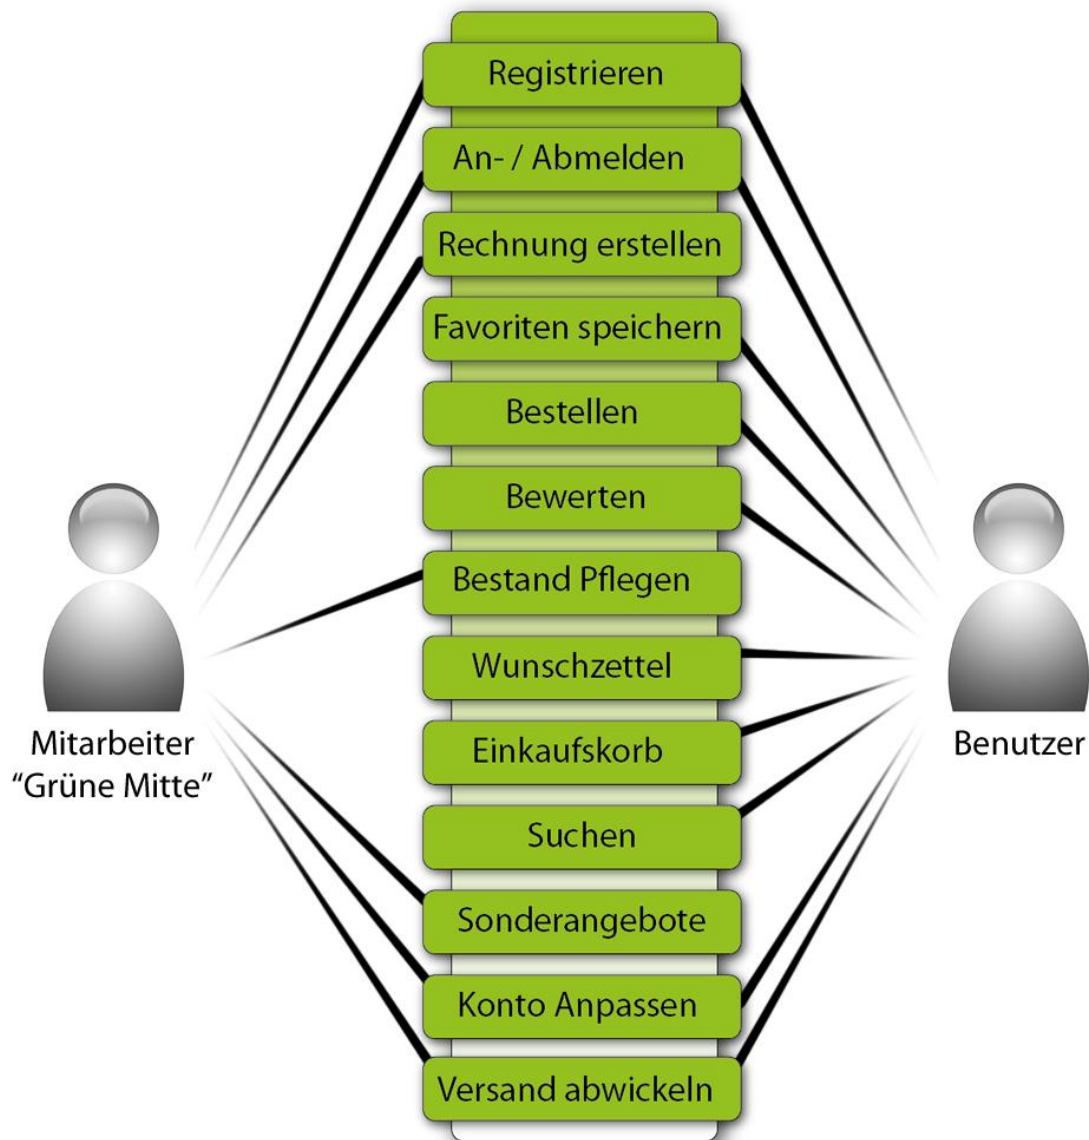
Mitarbeiter "Grüne Mitte"

Registrieren

An- / Abmelden

Rechnung erstellen

Favoriten speichern

Bestellen

Bewerten

Bestand Pflegen

Wunschzettel

Einkaufskorb

Suchen

Sonderangebote

Konto Anpassen

Versand abwickeln

Benutzer